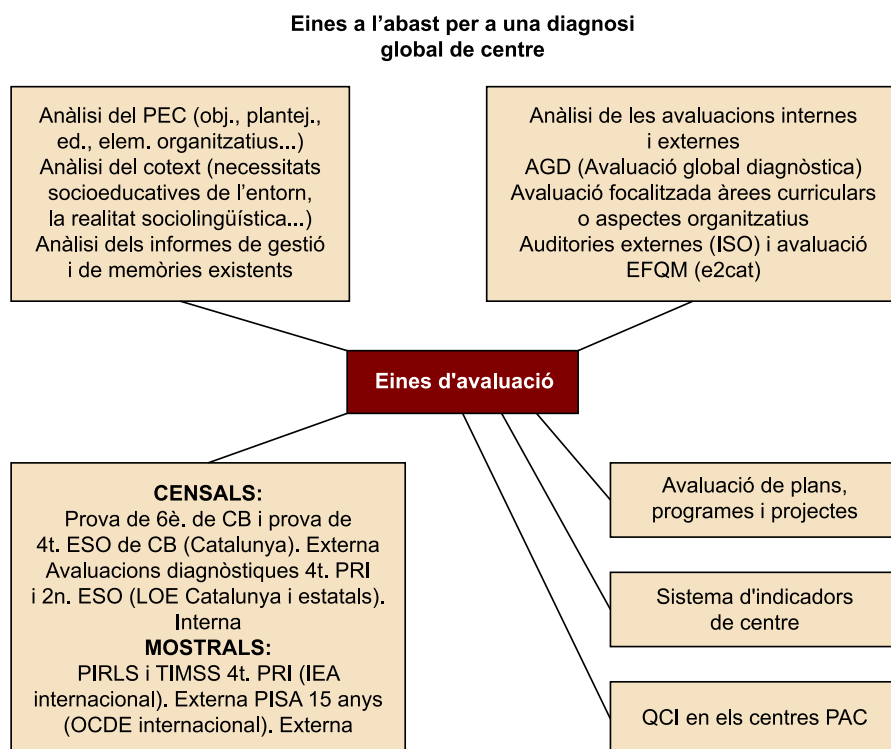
Eines a l’abast per a una diagnosi global de centre

Anàlisi del PEC (obj., plantej., ed., elem. organitzatius...)
Anàlisi del cotext (necessitats socioeducatives de l’entorn, la realitat sociolingüística...)
Anàlisi dels informes de gestió i de memòries existents

Anàlisi de les avaluacions internes i externes
AGD (Avaluació global diagnòstica)
Avaluació focalitzada àrees curriculars o aspectes organitzatius
Auditories externes (ISO) i avaluació EFQM (e2cat)

Eines d'avaluació

CENSALS:
Prova de 6è. de CB i prova de 4t. ESO de CB (Catalunya). Externa
Avaluacions diagnòstiques 4t. PRI i 2n. ESO (LOE Catalunya i estatals). Interna
MOSTRALS:
PIRLS i TIMSS 4t. PRI (IEA internacional). Externa PISA 15 anys (OCDE internacional). Externa

Avaluació de plans, programes i projectes

Sistema d'indicadors de centre

QCI en els centres PAC